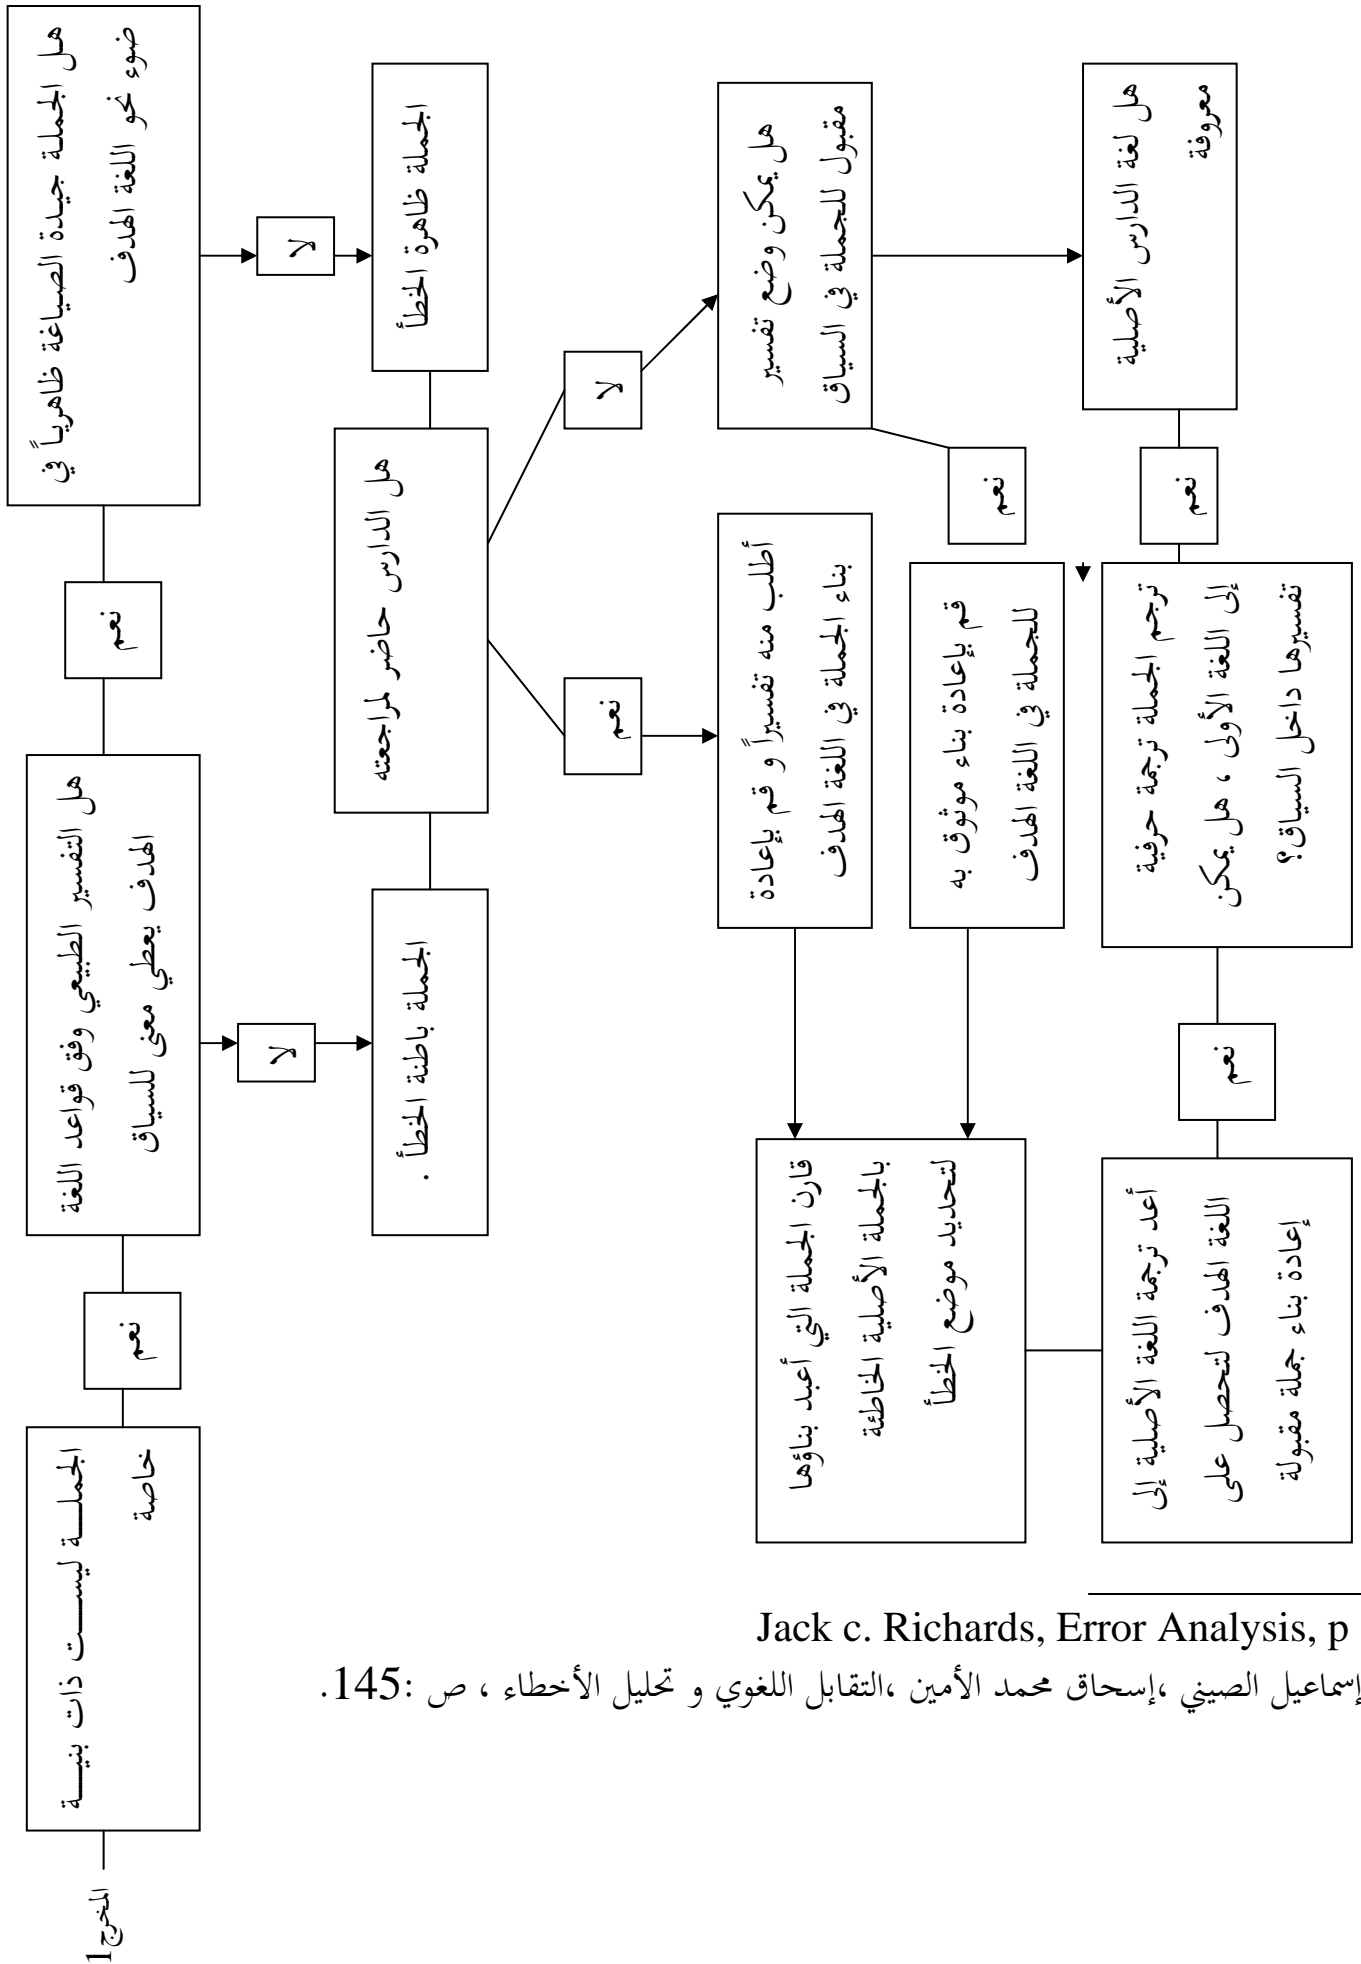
هل الجملة جيدة الصياغة ظاهرياً في ضوء نحو اللغة الهدف

لا

الجملة ظاهرة الخطأ

نعم

هل التفسير الطبيعي وفق قواعد اللغة الهدف يعطي معنى للسياق

لا

الجملة باطنة الخطأ .

نعم

الجملـة ليسـت ذات بنيـة خاصة

المخرج1

هل الدارس حاضر لمراجعته

لا

نعم

هل يمكن وضع تفسير مقبول للجملة في السياق

هل لغة الدارس الأصلية معروفة

نعم

نعم

أطلب منه تفسيراً و قم بإعادة بناء الجملة في اللغة الهدف

قم بإعادة بناء موثوق به للجملة في اللغة الهدف

ترجم الجملة ترجمة حرفية إلى اللغة الأولى ، هل يمكن تفسيرها داخل السياق؟

نعم

قارن الجملة التي أعيد بناؤها بالجملة الأصلية الخاطئة لتحديد موضع الخطأ

أعد ترجمة اللغة الأصلية إلى اللغة الهدف لتحصل على إعادة بناء جملة مقبولة

Jack c. Richards, Error Analysis, p

إسماعيل الصيني ،إسحاق محمد الأمين ،التقابل اللغوي و تحليل الأخطاء ، ص :145.